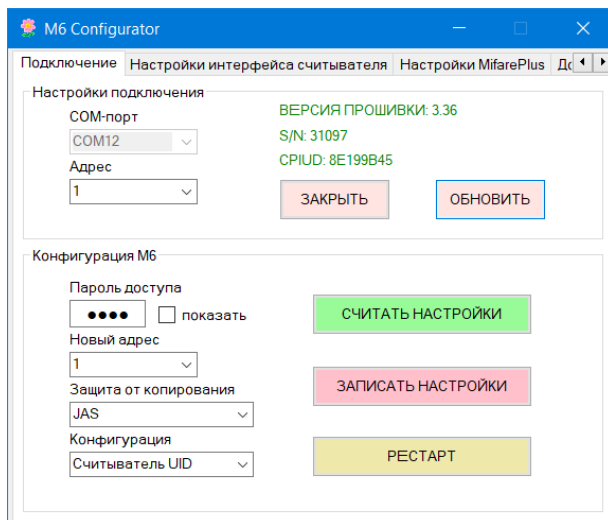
M6 Configurator

Подключение | Настройки интерфейса считывателя | Настройки MifarePlus | До

Настройки подключения

COM-порт
COM12
Адрес
1

ВЕРСИЯ ПРОШИВКИ: 3.36
S/N: 31097
CPIUD: 8E199B45

ЗАКРЫТЬ
ОБНОВИТЬ

Конфигурация M6

Пароль доступа
●●●●
показать
Новый адрес
1
Защита от копирования
JAS
Конфигурация
Считыватель UID

СЧИТАТЬ НАСТРОЙКИ
ЗАПИСАТЬ НАСТРОЙКИ
РЕСТАРТ